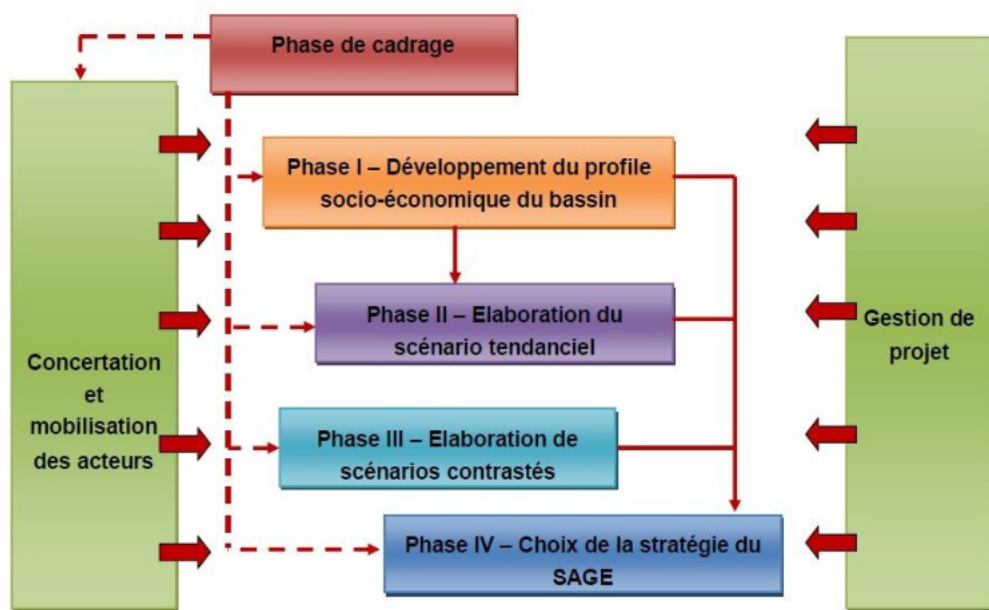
Phase de cadrage

Concertation et mobilisation des acteurs

Phase I – Développement du profile socio-économique du bassin

Phase II – Elaboration du scénario tendanciel

Phase III – Elaboration de scénarios contrastés

Phase IV – Choix de la stratégie du SAGE

Gestion de projet